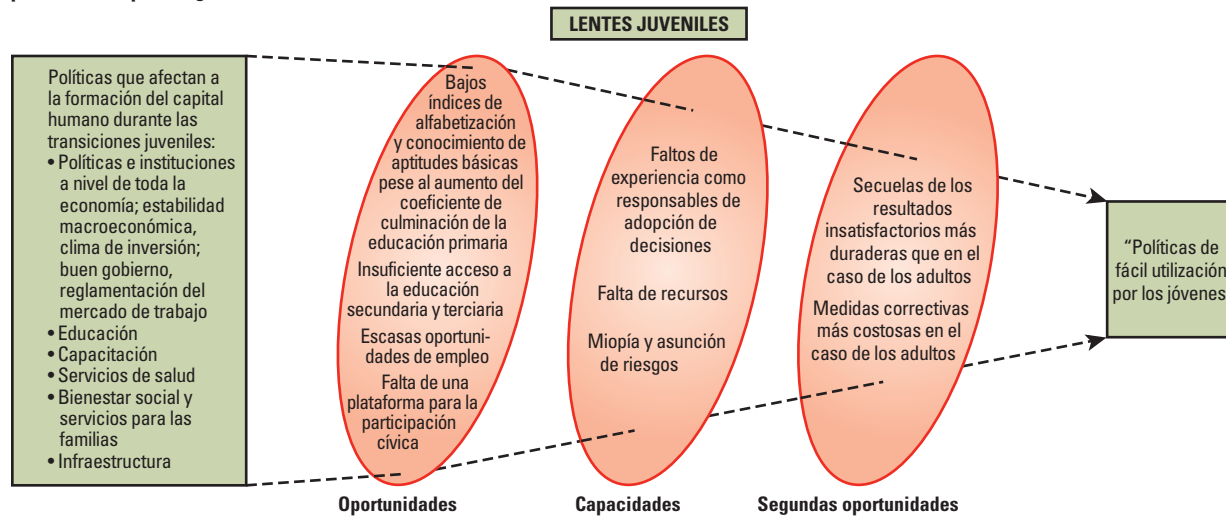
LENTES JUVENILES

Políticas que afectan a la formación del capital humano durante las transiciones juveniles:
• Políticas e instituciones a nivel de toda la economía; estabilidad macroeconómica, clima de inversión; buen gobierno, reglamentación del mercado de trabajo
• Educación
• Capacitación
• Servicios de salud
• Bienestar social y servicios para las familias
• Infraestructura

Bajos índices de alfabetización y conocimiento de aptitudes básicas pese al aumento del coeficiente de culminación de la educación primaria

Insuficiente acceso a la educación secundaria y terciaria

Escasas oportunidades de empleo

Falta de una plataforma para la participación cívica

Oportunidades

Faltos de experiencia como responsables de adopción de decisiones

Falta de recursos

Miopía y asunción de riesgos

Capacidades

Secuelas de los resultados insatisfactorios más duraderas que en el caso de los adultos

Medidas correctivas más costosas en el caso de los adultos

Segundas oportunidades

"Políticas de fácil utilización por los jóvenes